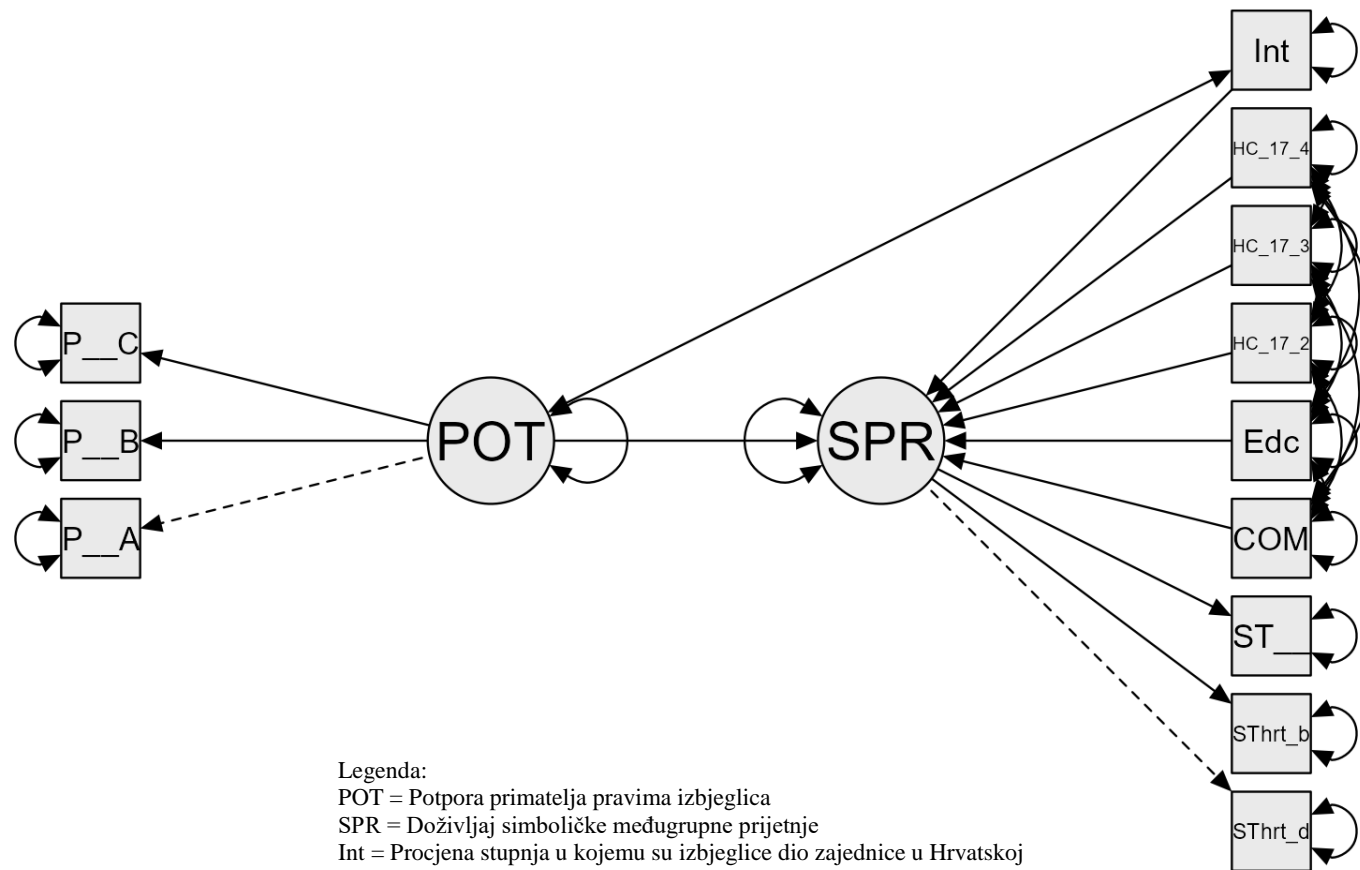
Int

HC_17_4

HC_17_3

P__C

HC_17_2

P__B

POT

SPR

Edc

P__A

COM

ST__

SThrt_b

Legenda:
POT = Potpora primatelja pravima izbjeglica
SPR = Doživljaj simboličke međugrupne prijetnje
Int = Procjena stupnja u kojemu su izbjeglice dio zajednice u Hrvatskoj

SThrt_d